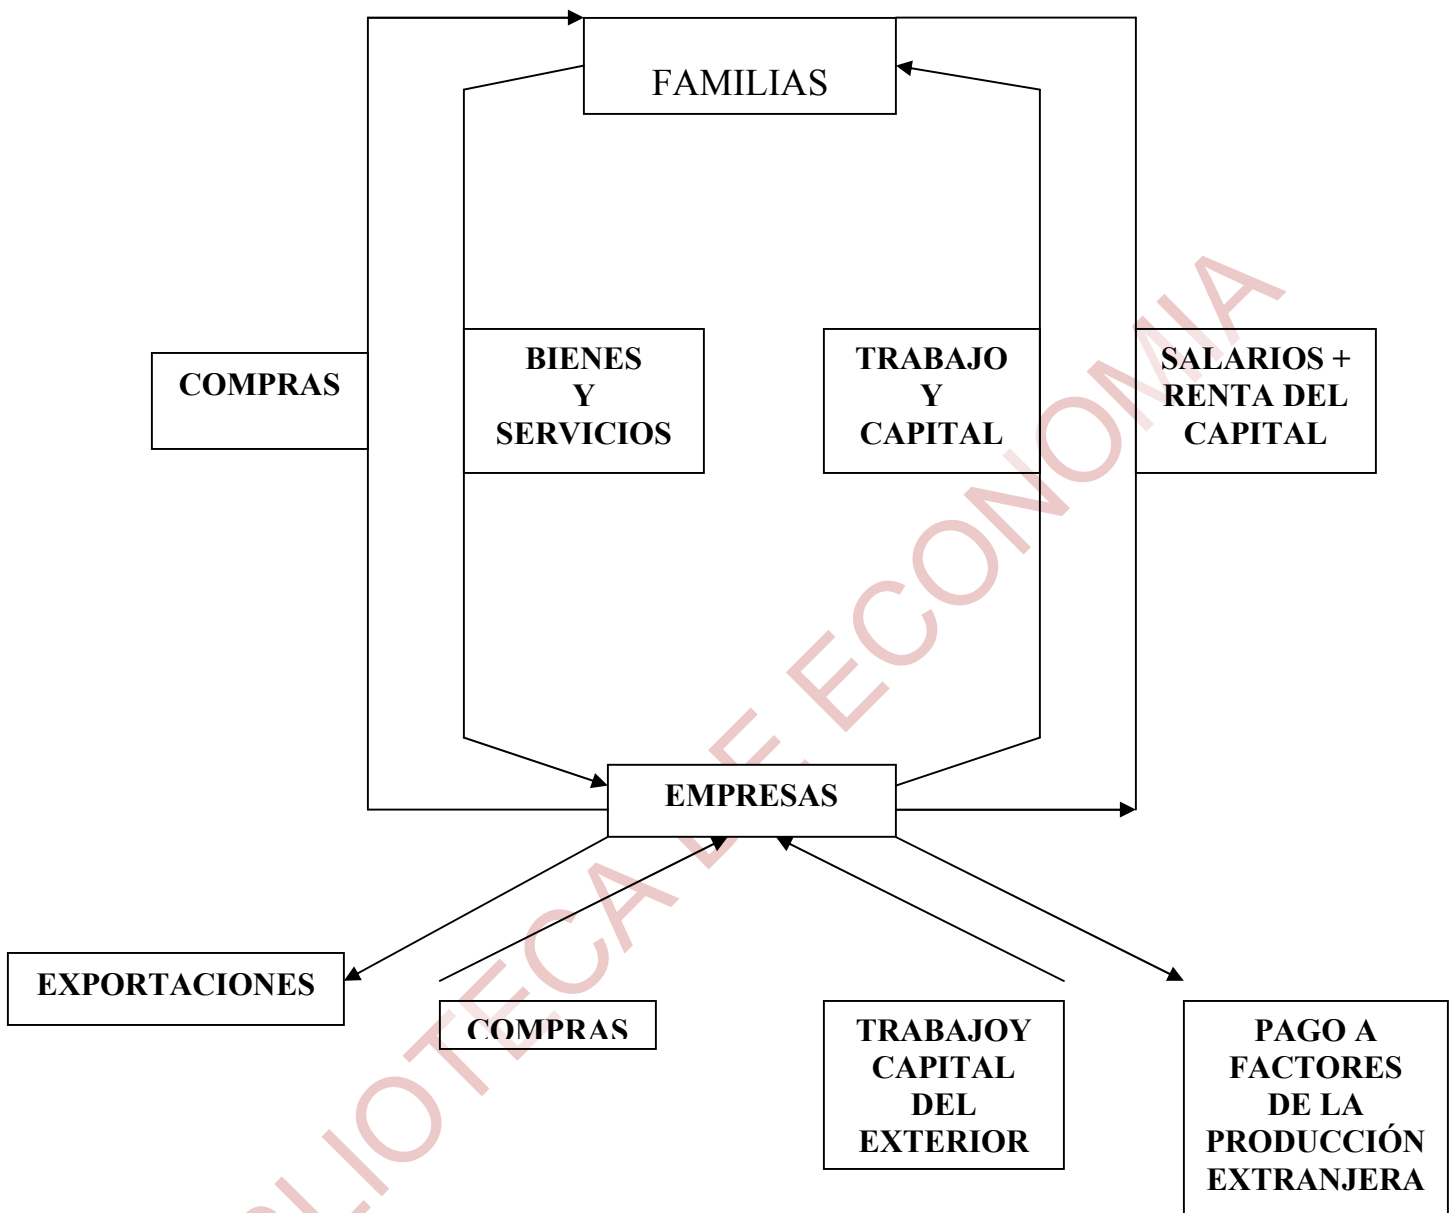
FAMILIAS

COMPRAS

BIENES Y SERVICIOS

TRABAJO Y CAPITAL

SALARIOS + RENTA DEL CAPITAL

EMPRESAS

EXPORTACIONES

COMPRAS

TRABAJOY CAPITAL DEL EXTERIOR

PAGO A FACTORES DE LA PRODUCCIÓN EXTRANJERA

BIBLIOTECA DE ECONOMIA